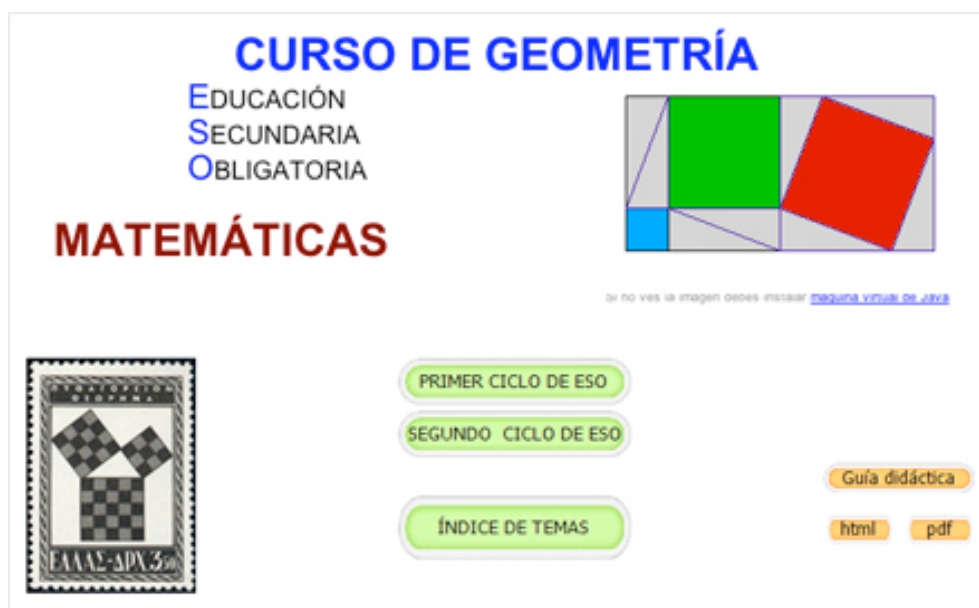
CURSO DE GEOMETRÍA

EDUCACIÓN
SECUNDARIA
OBLIGATORIA

MATEMÁTICAS

Si no ves la imagen debes instalar maquina virtual de Java

ΕΛΛΑΣ-ΔΡΧ 3

PRIMER CICLO DE ESO

SEGUNDO CICLO DE ESO

ÍNDICE DE TEMAS

Guía didáctica

html

pdf